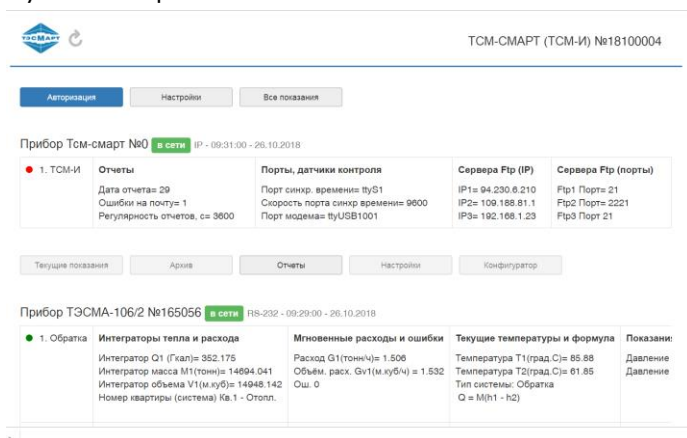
ТЭСМАРТ

ТСМ-СМАРТ (ТСМ-И) №18100004

Авторизация
Настройки
Все показания

Прибор Тсм-смарт №0 в сети IP - 09:31:00 - 26.10.2018

| 1. ТСМ-И | Отчеты | Порты, датчики контроля | Сервера Ftp (IP) | Сервера Ftp (порты) |
|---|---|---|---|---|
| | Дата отчета= 29 Ошибки на почту= 1 Регулярность отчетов, с= 3600 | Порт синхр. времени= ttyS1 Скорость порта синхр времени= 9600 Порт модема= ttyUSB1001 | IP1= 94.230.6.210 IP2= 109.188.81.1 IP3= 192.168.1.23 | Ftp1 Порт= 21 Ftp2 Порт= 2221 Ftp3 Порт 21 |

Текущие показания
Архив
Отчеты
Настройки
Конфигуратор

Прибор ТЭСМА-106/2 №165056 в сети RS-232 - 09:29:00 - 26.10.2018

| 1. Обратка | Интеграторы тепла и расхода | Мгновенные расходы и ошибки | Текущие температуры и формула | Показани |
|---|---|---|---|---|
| | Интегратор Q1 (Гкал)= 352.175 Интегратор масса M1(тонн)= 14694.041 Интегратор объема V1(м.куб)= 14948.142 Номер квартиры (система) Кв.1 - Отопл. | Расход G1(тонн/ч)= 1.506 Объём. расх. Gv1(м.куб/ч) = 1.532 Ош. 0 | Температура T1(град.С)= 85.88 Температура T2(град.С)= 61.85 Тип системы: Обратка Q = M(h1 - h2) | Давление Давление |